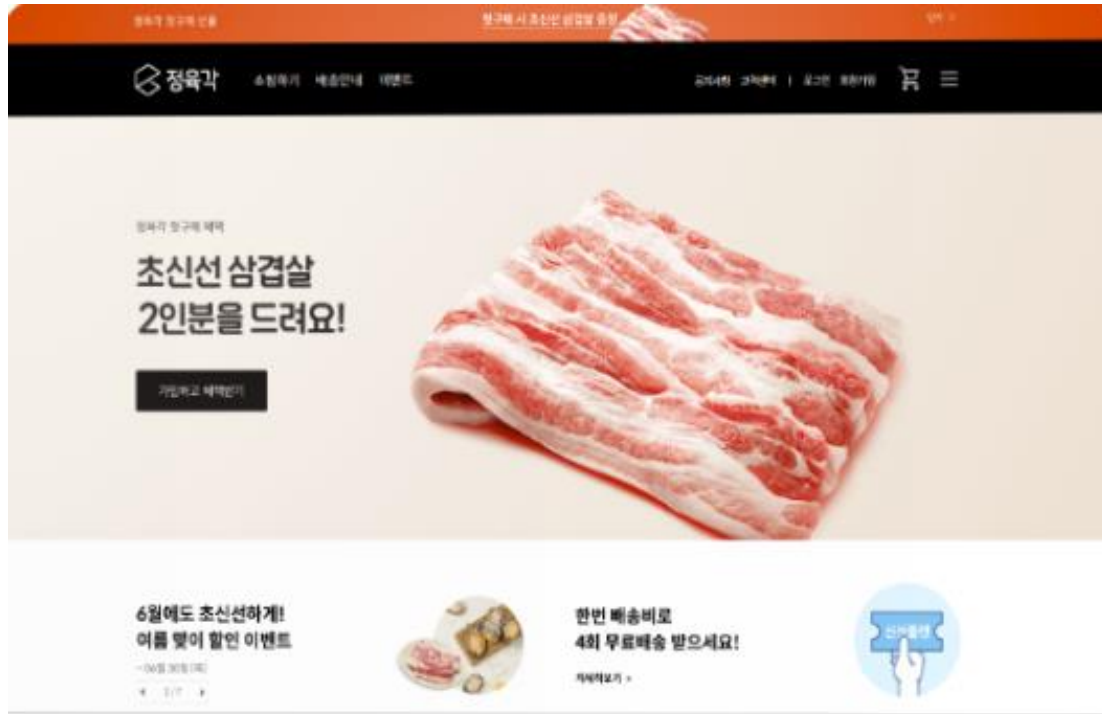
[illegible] 첫구매 시 초신선 삼겹살 증정 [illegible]

정육각 쇼핑하기 배송안내 이벤트 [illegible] | 로그인 회원가입

정육각 첫구매 혜택

초신선 삼겹살 2인분을 드려요!

가입하고 혜택받기

6월에도 초신선하게! 여름 맞이 할인 이벤트

~06월 30일 (목)

1/7

한번 배송비로 4회 무료배송 받으세요!

자세히보기 >